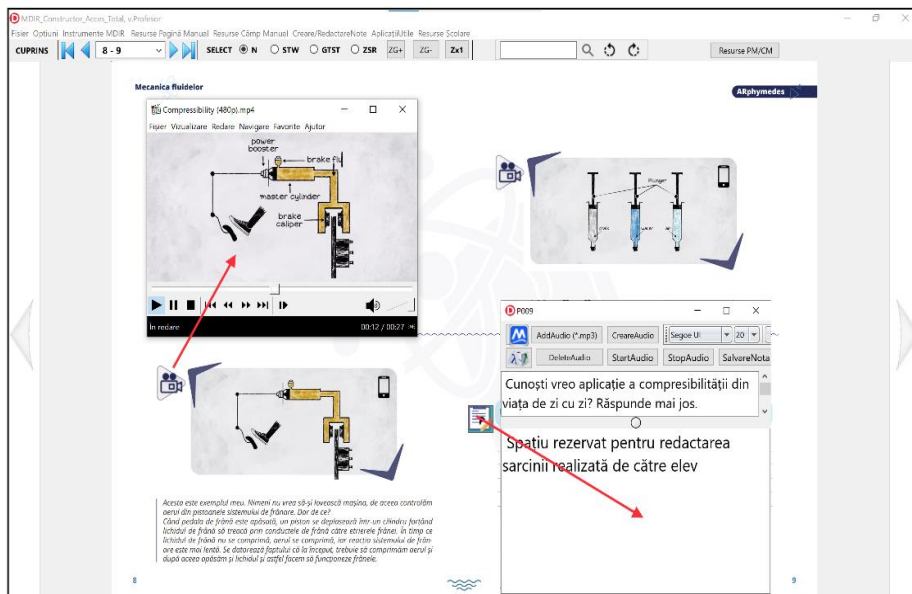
MDIR_Constructor_Acces_Total, v.Profesor

Fisier Optiuni Instrumente MDIR Resurse Pagină Manual Resurse Comp Manual Creare/RedactareNote AplicațiiUtile Resurse Scolare

CUPRINS 8 - 9 SELECT N STW GTST ZSR ZG+ ZG- Zx1 Resurse PM/CM

Mecanica fluidelor

ARphymedes

Compressibility (480p).mp4

Fisier Vizualizare Redare Navigare Favorite Ajutor

power booster

brake fluid

master cylinder

brake caliper

În redare 00:12 / 00:27

plunger

P009

AddAudio (*.mp3) CreareAudio Segoe UI 20

DeleteAudio StartAudio StopAudio SalvareNota

Cunoști vreo aplicație a compresibilității din viața de zi cu zi? Răspunde mai jos.

Spațiu rezervat pentru redactarea sarcinii realizată de către elev

Acesta este exemplul meu. Nimeni nu vrea să-și lovească mașina, de aceea controlăm aerul din pistoanele sistemului de frânare. Dar de ce?
Când pedala de frână este apăsată, un piston se deplasează într-un cilindru forțând lichidul de frână să treacă prin conductele de frână către etrierele frânei. În timp ce lichidul de frână nu se comprimă, aerul se comprimă, iar reacția sistemului de frânare este mai lentă. Se datorează faptului că la început, trebuie să comprimăm aerul și după aceea apăsăm și lichidul și astfel facem să funcționeze frânele.

8

9